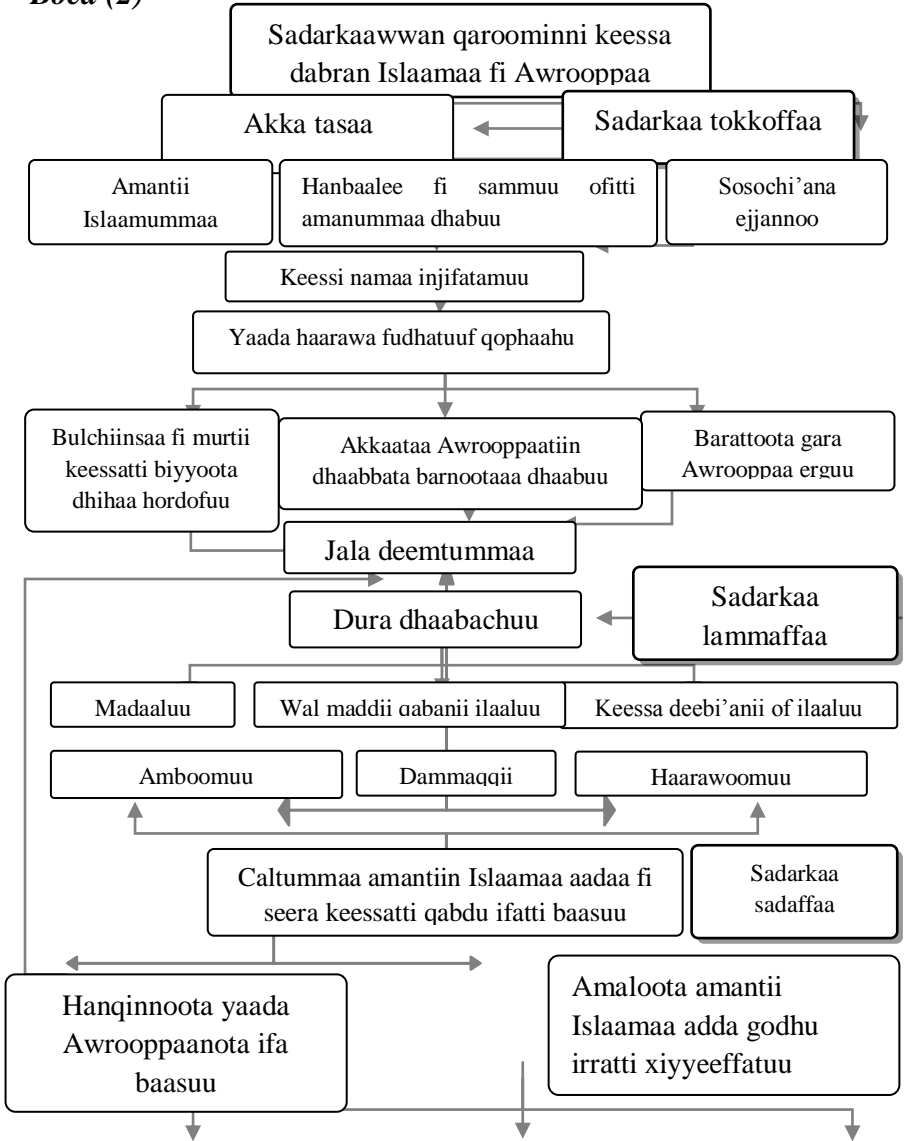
Boca (2)

Sadarkaawwan qaroominni keessa dabran Islaamaa fi Awrooppaa

Akka tasaa

Sadarkaa tokkoffaa

Amantii Islaamummaa

Hanbaalee fi sammuu ofitti amanummaa dhabuu

Sosochi'ana ejjannoo

Keessi namaa injifatamuu

Yaada haarawa fudhatuuf qophaahu

Bulchiinsaa fi murtii keessatti biyyoota dhihaa hordofuu

Akkaataa Awrooppaatiin dhaabbata barnootaaa dhaabuu

Barattoota gara Awrooppaa erguu

Jala deemtummaa

Dura dhaabachuu

Sadarkaa lammaffaa

Madaaluu

Wal maddii qabanii ilaaluu

Keessa deebi'anii of ilaaluu

Amboomuu

Dammaqqii

Haarawoomuu

Caltummaa amantiin Islaamaa aadaa fi seera keessatti qabdu ifatti baasuu

Sadarkaa sadaffaa

Hanqinnoota yaada Awrooppaanota ifa baasuu

Amaloota amantii Islaamaa adda godhu irratti xiyyeeffatuu